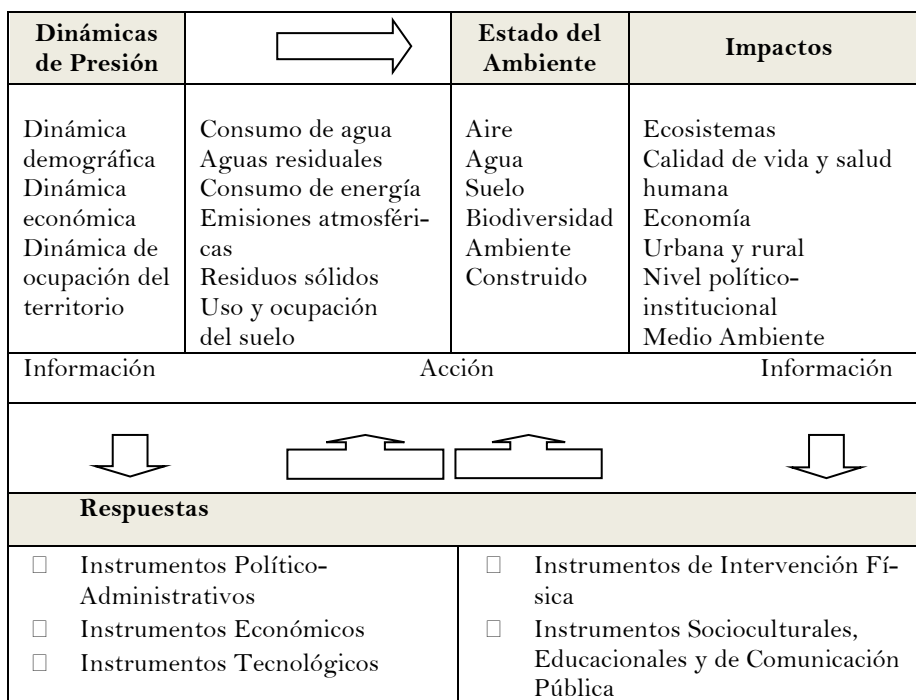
| Dinámicas de Presión | | Estado del Ambiente | Impactos |
|---|---|---|---|
| Dinámica demográfica Dinámica económica Dinámica de ocupación del territorio | Consumo de agua Aguas residuales Consumo de energía Emisiones atmosféricas Residuos sólidos Uso y ocupación del suelo | Aire Agua Suelo Biodiversidad Ambiente Construido | Ecosistemas Calidad de vida y salud humana Economía Urbana y rural Nivel político-institucional Medio Ambiente |

Información Acción Información

Respuestas

| | |
|---|---|
| Instrumentos Político-Administrativos | Instrumentos de Intervención Física |
| Instrumentos Económicos | Instrumentos Socioculturales, Educacionales y de Comunicación Pública |
| Instrumentos Tecnológicos | |